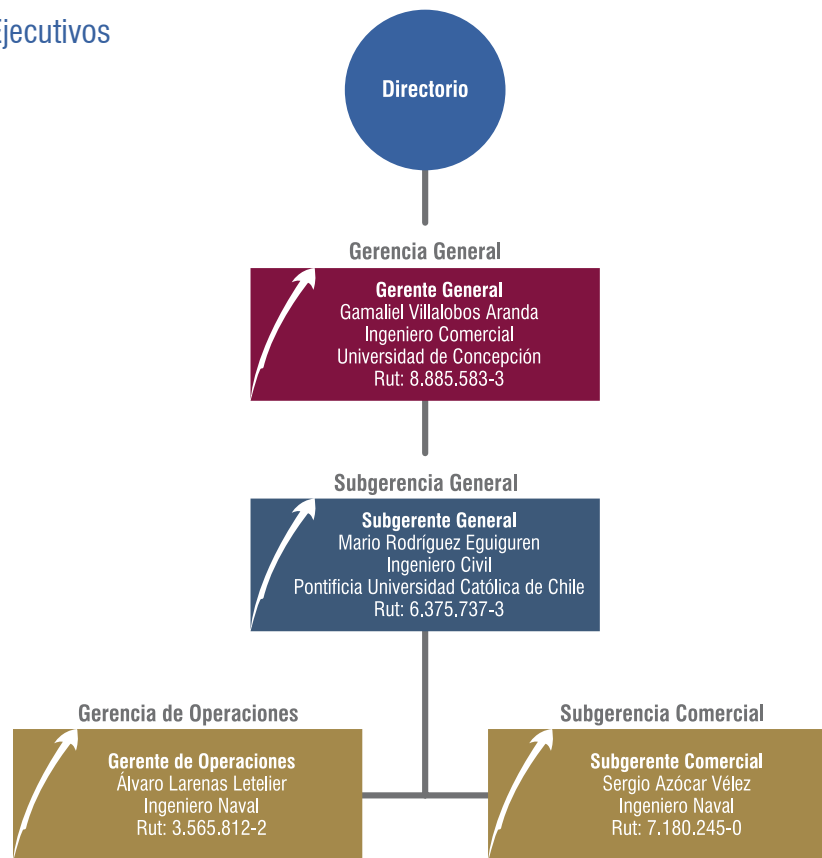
jecutivos

Directorio

Gerencia General

Gerente General
Gamaliel Villalobos Aranda
Ingeniero Comercial
Universidad de Concepción
Rut: 8.885.583-3

Subgerencia General

Subgerente General
Mario Rodríguez Eguiguren
Ingeniero Civil
Pontificia Universidad Católica de Chile
Rut: 6.375.737-3

Gerencia de Operaciones

Gerente de Operaciones
Álvaro Larenas Letelier
Ingeniero Naval
Rut: 3.565.812-2

Subgerencia Comercial

Subgerente Comercial
Sergio Azócar Vélez
Ingeniero Naval
Rut: 7.180.245-0